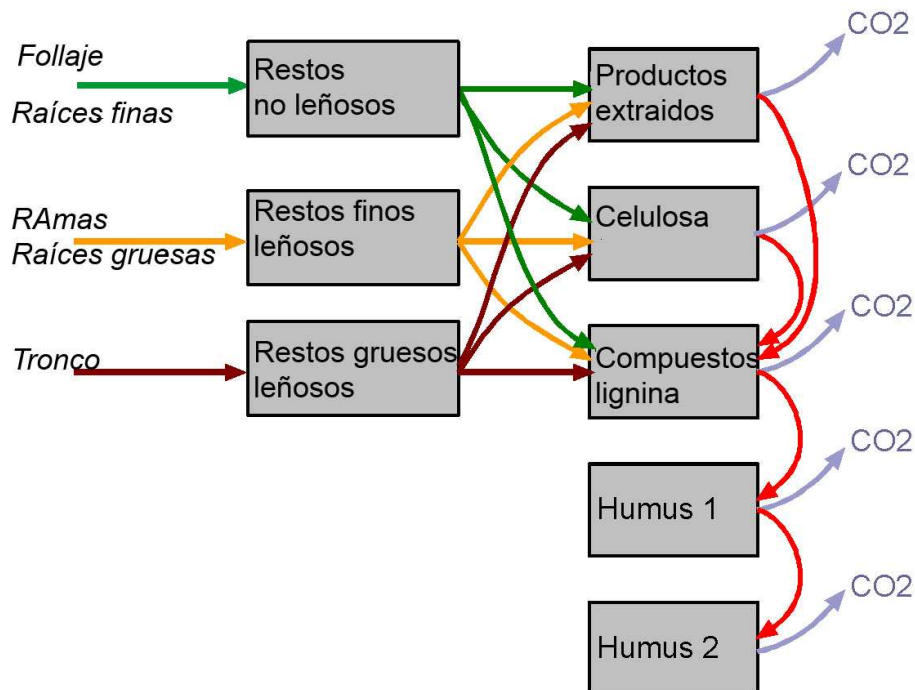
Follaje

Raíces finas

RAmas

Raíces gruesas

Tronco

Restos no leñosos

Restos finos leñosos

Restos gruesos leñosos

CO2

Productos extraidos

CO2

Celulosa

CO2

Compuestos lignina

CO2

Humus 1

CO2

Humus 2